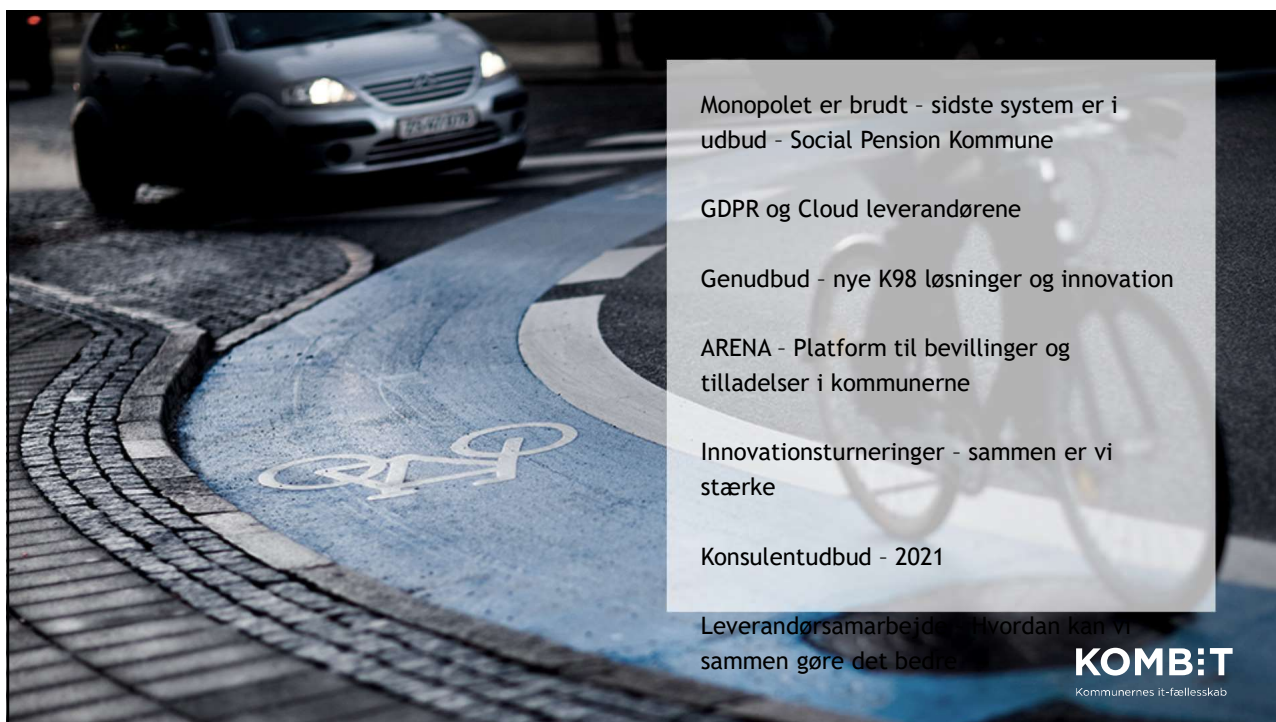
Monopolet er brudt – sidste system er i udbud – Social Pension Kommune

GDPR og Cloud leverandørene

Genudbud – nye K98 løsninger og innovation

ARENA – Platform til bevillinger og tilladelser i kommunerne

Innovationsturneringer – sammen er vi stærke

Konsulentudbud – 2021

Leverandørsamarbejde – Hvordan kan vi sammen gøre det bedre

KOMBIT
Kommunernes it-fællesskab